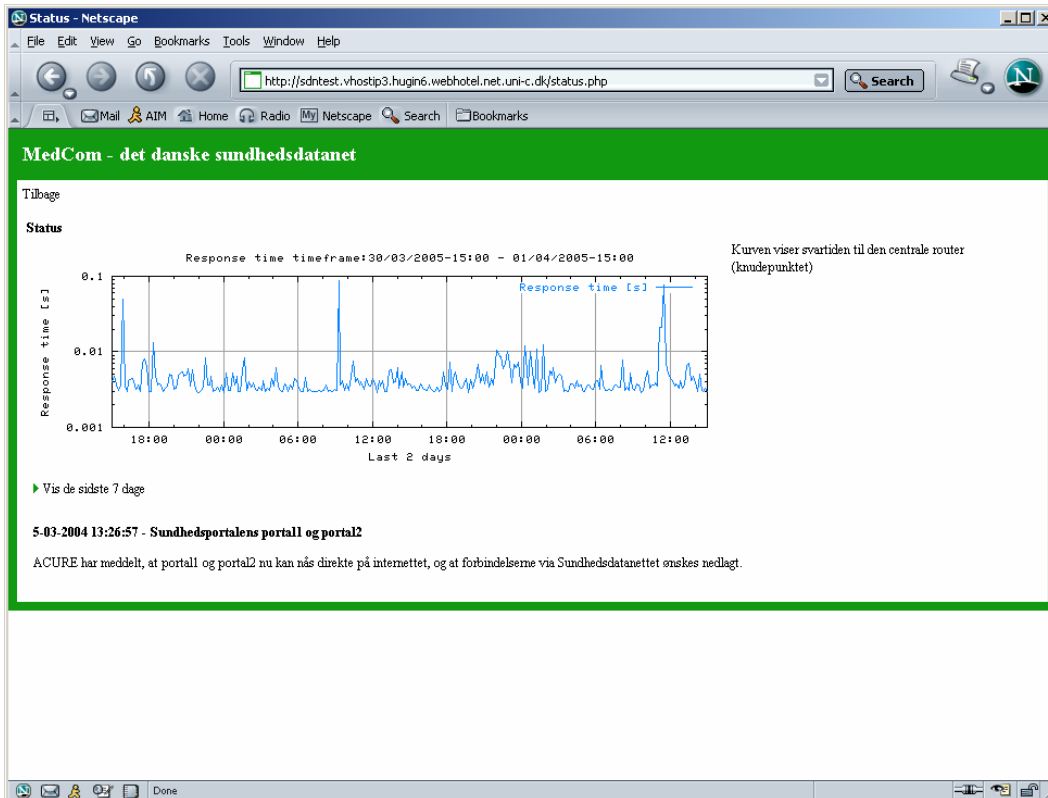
Status - Netscape

File Edit View Go Bookmarks Tools Window Help

http://sdntest.vhostip3.hugin6.webhotel.net.uni-c.dk/status.php

Search

Mail AIM Home Radio Netscape Search Bookmarks

MedCom - det danske sundhedsdatanet

Tilbage

Status

Response time timeframe:30/03/2005-15:00 - 01/04/2005-15:00

Response time [s]

0.1
0.01
0.001

Response time [s]

18:00 00:00 06:00 12:00 18:00 00:00 06:00 12:00

Last 2 days

Kurven viser svartiden til den centrale router (knudepunktet)

Vis de sidste 7 dage

5-03-2004 13:26:57 - Sundhedsportalens portal1 og portal2

ACURE har meddelt, at portal1 og portal2 nu kan nås direkte på internettet, og at forbindelserne via Sundhedsdatanettet ønskes nedlagt.

Done